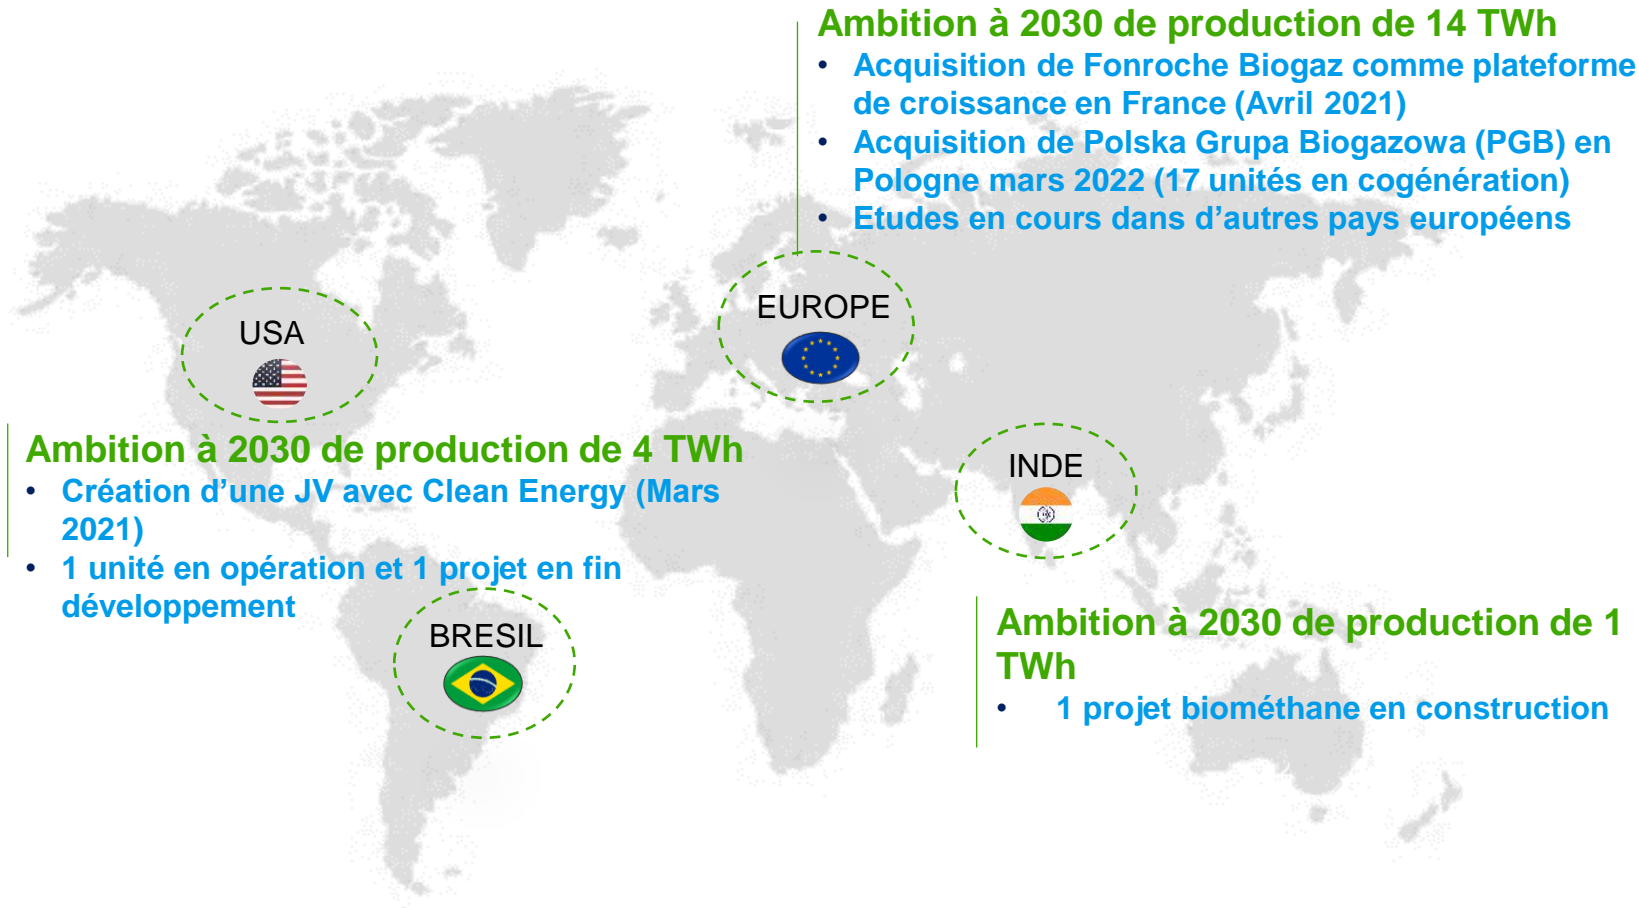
Ambition à 2030 de production de 14 TWh

- Acquisition de Fonroche Biogaz comme plateforme de croissance en France (Avril 2021)
- Acquisition de Polska Grupa Biogazowa (PGB) en Pologne mars 2022 (17 unités en cogénération)
- Etudes en cours dans d'autres pays européens

USA

EUROPE

Ambition à 2030 de production de 4 TWh

- Création d'une JV avec Clean Energy (Mars 2021)
- 1 unité en opération et 1 projet en fin développement

INDE

BRESIL

Ambition à 2030 de production de 1 TWh

- 1 projet biométhane en construction